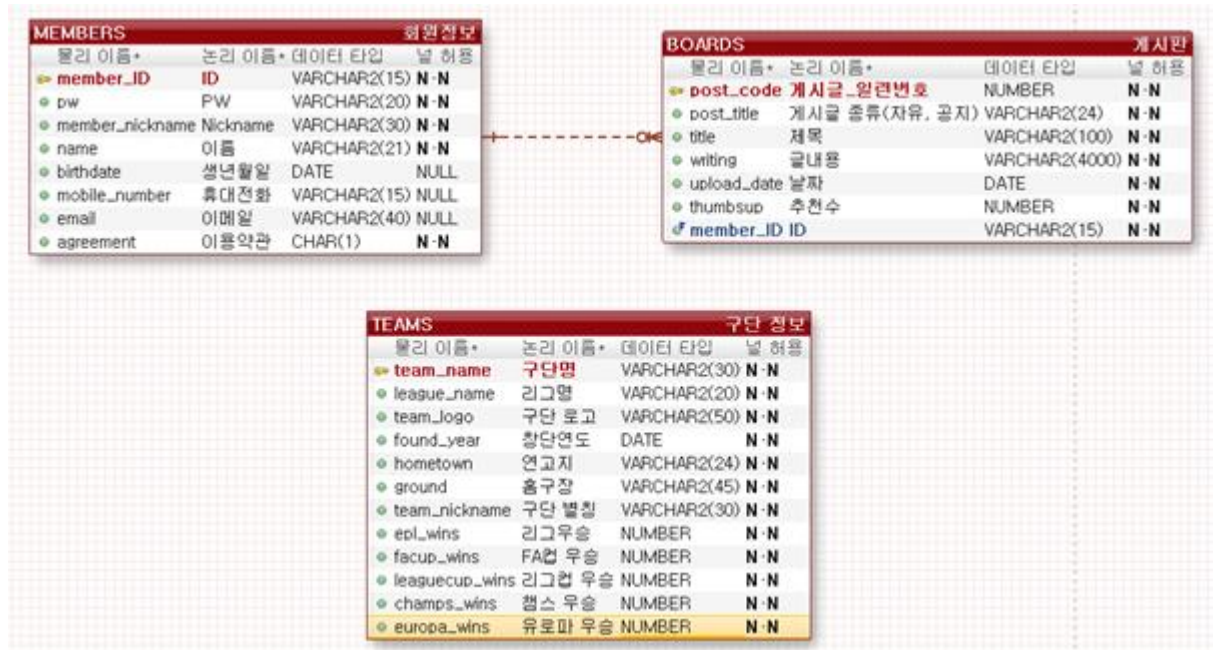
MEMBERS 회원정보

| 물리 이름 | 논리 이름 | 데이터 타입 | 널 허용 |
|---|---|---|---|
| member_ID | ID | VARCHAR2(15) | N-N |
| pw | PW | VARCHAR2(20) | N-N |
| member_nickname | Nickname | VARCHAR2(30) | N-N |
| name | 이름 | VARCHAR2(21) | N-N |
| birthdate | 생년월일 | DATE | NULL |
| mobile_number | 휴대전화 | VARCHAR2(15) | NULL |
| email | 이메일 | VARCHAR2(40) | NULL |
| agreement | 이용약관 | CHAR(1) | N-N |

BOARDS 게시판

| 물리 이름 | 논리 이름 | 데이터 타입 | 널 허용 |
|---|---|---|---|
| post_code | 게시글_일련번호 | NUMBER | N-N |
| post_title | 게시글 종류(자유, 공지) | VARCHAR2(24) | N-N |
| title | 제목 | VARCHAR2(100) | N-N |
| writing | 글내용 | VARCHAR2(4000) | N-N |
| upload_date | 날짜 | DATE | N-N |
| thumbsup | 추천수 | NUMBER | N-N |
| member_ID | ID | VARCHAR2(15) | N-N |

TEAMS 구단 정보

| 물리 이름 | 논리 이름 | 데이터 타입 | 널 허용 |
|---|---|---|---|
| team_name | 구단명 | VARCHAR2(30) | N-N |
| league_name | 리그명 | VARCHAR2(20) | N-N |
| team_logo | 구단 로고 | VARCHAR2(50) | N-N |
| found_year | 창단연도 | DATE | N-N |
| hometown | 연고지 | VARCHAR2(24) | N-N |
| ground | 홈구장 | VARCHAR2(45) | N-N |
| team_nickname | 구단 별칭 | VARCHAR2(30) | N-N |
| epl_wins | 리그우승 | NUMBER | N-N |
| facup_wins | FA컵 우승 | NUMBER | N-N |
| leaguecup_wins | 리그컵 우승 | NUMBER | N-N |
| champs_wins | 챔스 우승 | NUMBER | N-N |
| europa_wins | 유로파 우승 | NUMBER | N-N |